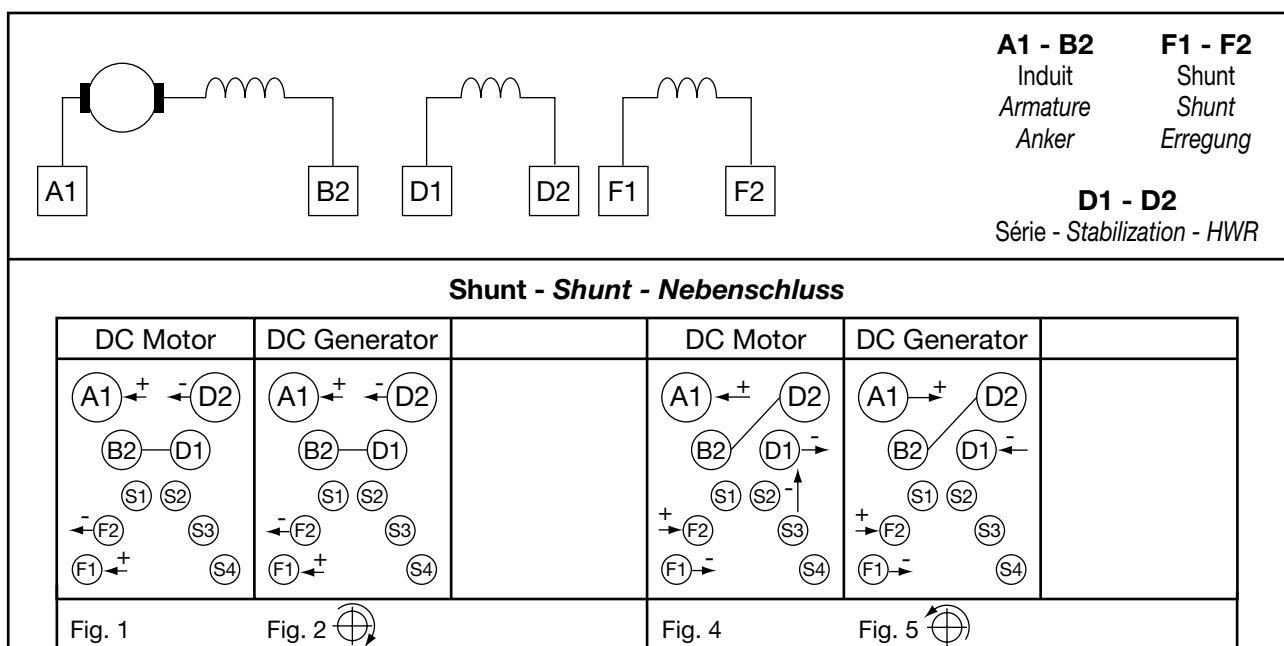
A1 B2 D1 D2 F1 F2

A1 - B2
Induit
*Armature*
*Anker*

F1 - F2
Shunt
*Shunt*
*Erregung*

D1 - D2
Série - *Stabilization - HWR*

**Shunt - *Shunt - Nebenschluss***

| DC Motor | DC Generator | | DC Motor | DC Generator | |
|---|---|---|---|---|---|
| A1 + - D2 B2 D1 S1 S2 - F2 S3 F1 + S4 | A1 + - D2 B2 D1 S1 S2 - F2 S3 F1 + S4 | | A1 + D2 B2 D1 - S1 S2 - S3 + F2 F1 - S4 | A1 + D2 B2 D1 - S1 S2 + F2 S3 F1 - S4 | |
| Fig. 1 | Fig. 2 | | Fig. 4 | Fig. 5 | |